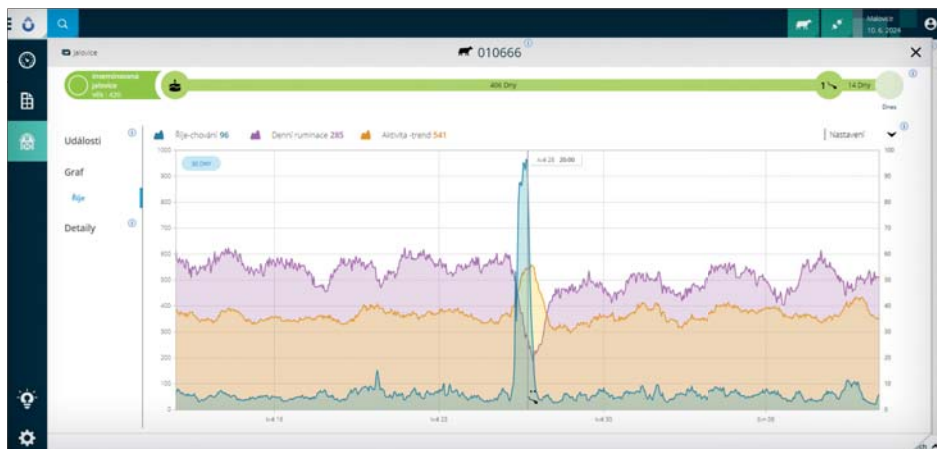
Malowicz
10. 6. 2024

Jalovice

010666

Inseminovaná jalovice
406 Dny
1
14 Dny
Dnes

Události
Graf
Říje
Detaily

Říje-chování 96
Denní ruminace 285
Aktivita -trend 541
Nastavení

1000
900
800
700
600
500
400
300
200
100
0

100
90
80
70
60
50
40
30
20
10
0

30 DNY

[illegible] 20:00

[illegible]
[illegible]
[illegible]
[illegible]
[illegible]